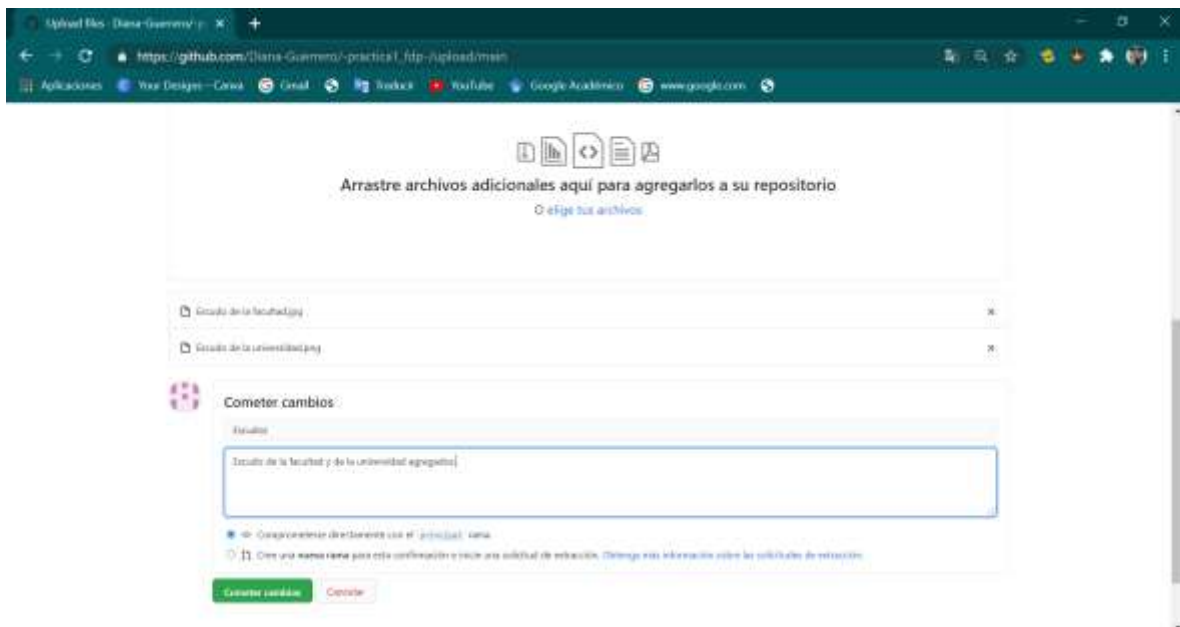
Upload files · Diana-Guerrero/ ×

https://github.com/Diana-Guerrero/-practica1_fdp-/upload/main

Aplicaciones Your Designs – Canva Gmail Traducir YouTube Google Académico www.google.com

Arrastre archivos adicionales aquí para agregarlos a su repositorio

O elige tus archivos

Escudo de la facultad.jpg

Escudo de la universidad.png

Cometer cambios

Escudos

Escudo de la facultad y de la universidad agregados

Comprometerse directamente con el principal rama.

Cree una nueva rama para esta confirmación e inicie una solicitud de extracción. Obtenga más información sobre las solicitudes de extracción.

Cometer cambios Cancelar